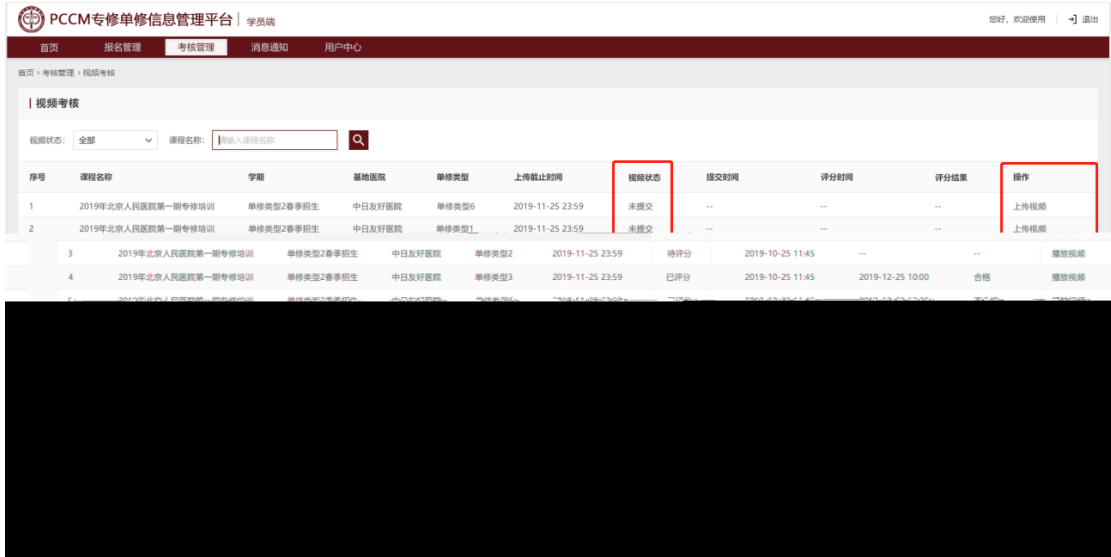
PCCM专修单修信息管理平台 | 学员端

您好，欢迎使用 | 退出

首页 报名管理 考核管理 消息通知 用户中心

首页 > 考核管理 > 视频考核

视频考核

视频状态: 全部 课程名称: 请输入课程名称

| 序号 | 课程名称 | 学期 | 基地医院 | 单修类型 | 上传截止时间 | 视频状态 | 提交时间 | 评分时间 | 评分结果 | 操作 |
|---|---|---|---|---|---|---|---|---|---|---|
| 1 | 2019年北京人民医院第一期专修培训 | 单修类型2春季招生 | 中日友好医院 | 单修类型6 | 2019-11-25 23:59 | 未提交 | -- | -- | -- | 上传视频 |
| 2 | 2019年北京人民医院第一期专修培训 | 单修类型2春季招生 | 中日友好医院 | 单修类型1 | 2019-11-25 23:59 | 未提交 | -- | -- | -- | 上传视频 |
| 3 | 2019年北京人民医院第一期专修培训 | 单修类型2春季招生 | 中日友好医院 | 单修类型2 | 2019-11-25 23:59 | 待评分 | 2019-10-25 11:45 | -- | -- | 播放视频 |
| 4 | 2019年北京人民医院第一期专修培训 | 单修类型2春季招生 | 中日友好医院 | 单修类型3 | 2019-11-25 23:59 | 已评分 | 2019-10-25 11:45 | 2019-12-25 10:00 | 合格 | 播放视频 |
| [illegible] | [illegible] | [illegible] | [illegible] | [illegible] | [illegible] | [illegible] | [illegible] | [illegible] | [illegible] | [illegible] |